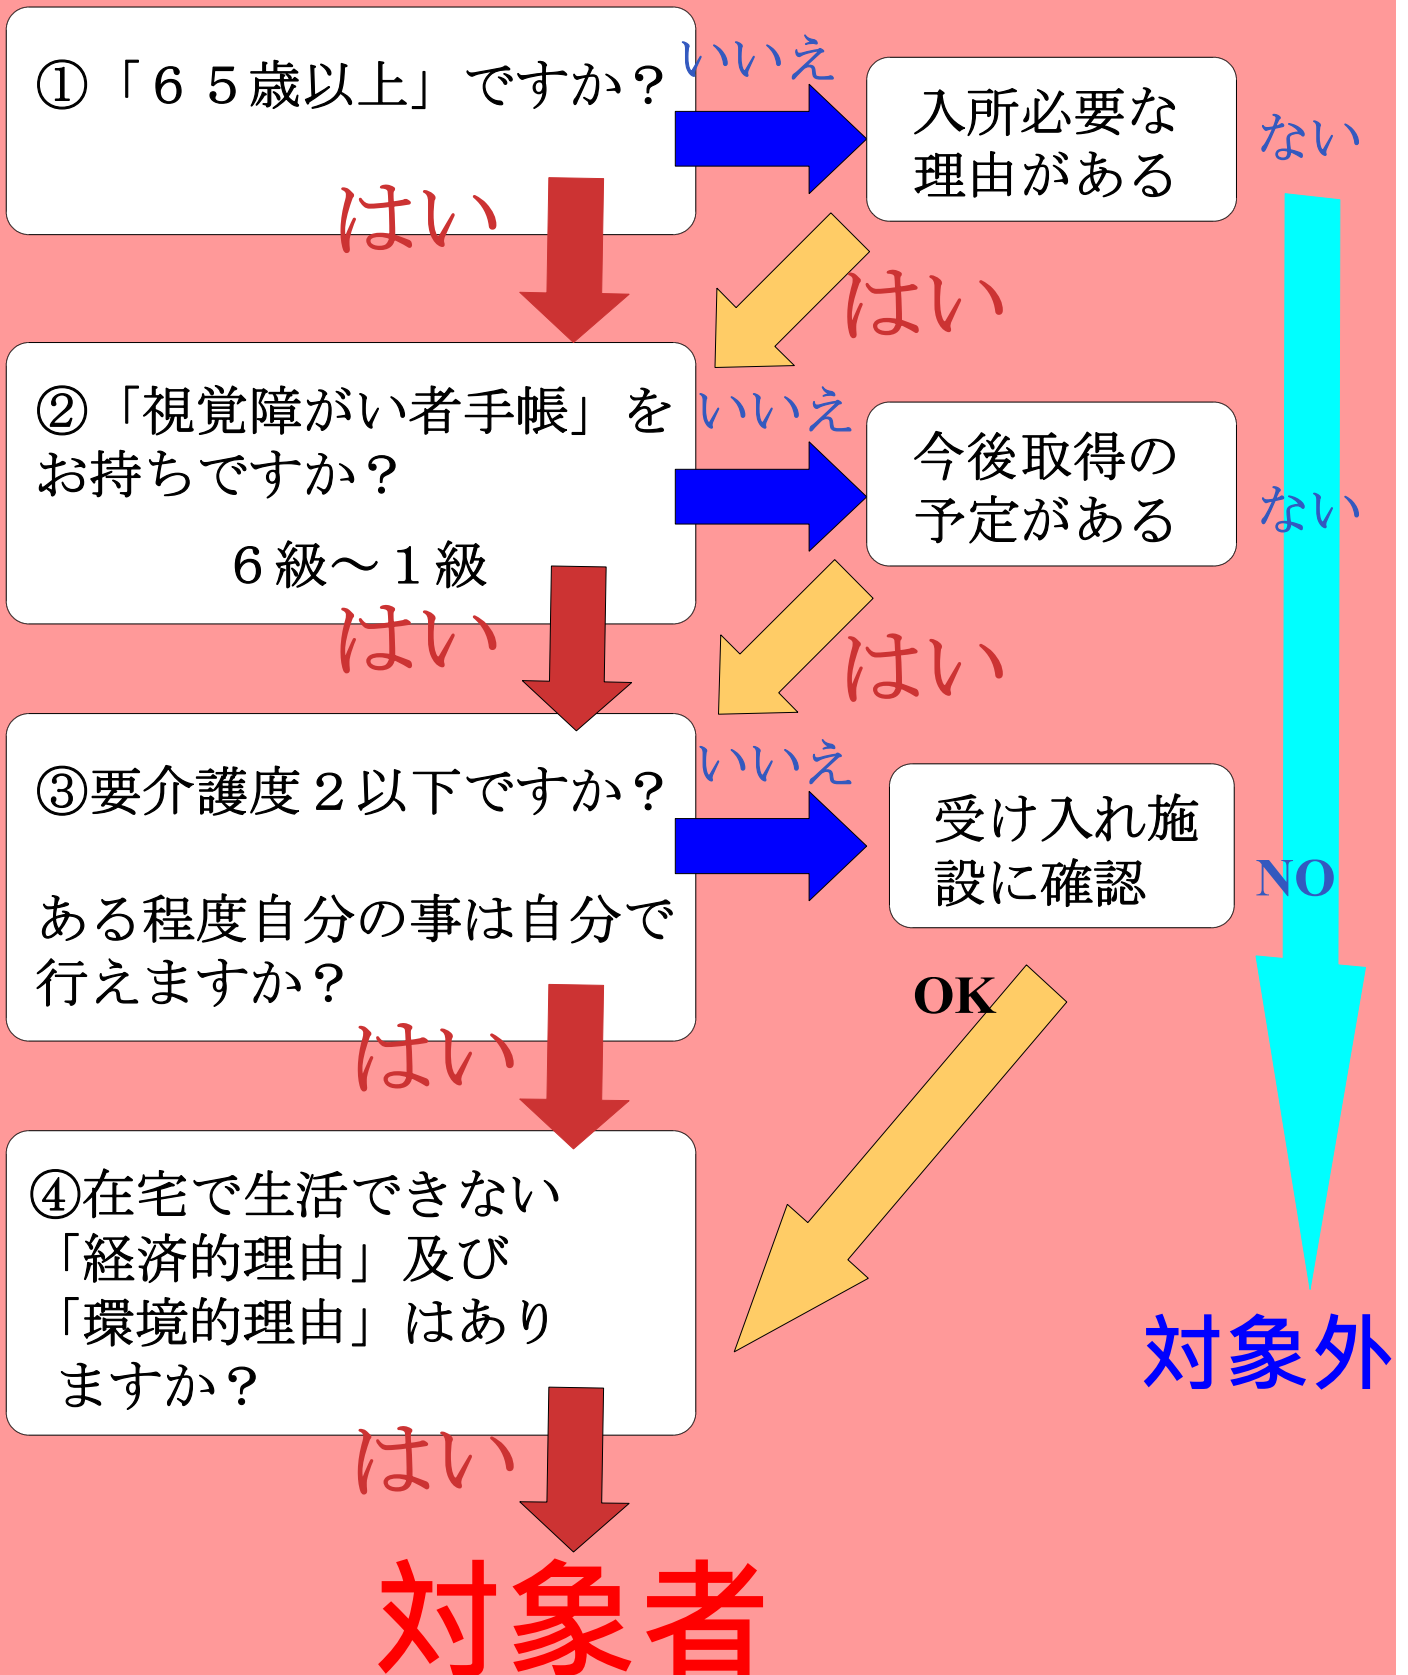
①「６５歳以上」ですか？

いいえ

入所必要な理由がある

ない

はい

はい

②「視覚障がい者手帳」をお持ちですか？

６級～１級

いいえ

今後取得の予定がある

ない

はい

はい

③要介護度２以下ですか？

ある程度自分の事は自分で行えますか？

いいえ

受け入れ施設に確認

NO

OK

はい

④在宅で生活できない「経済的理由」及び「環境的理由」はありますか？

対象外

はい

対象者